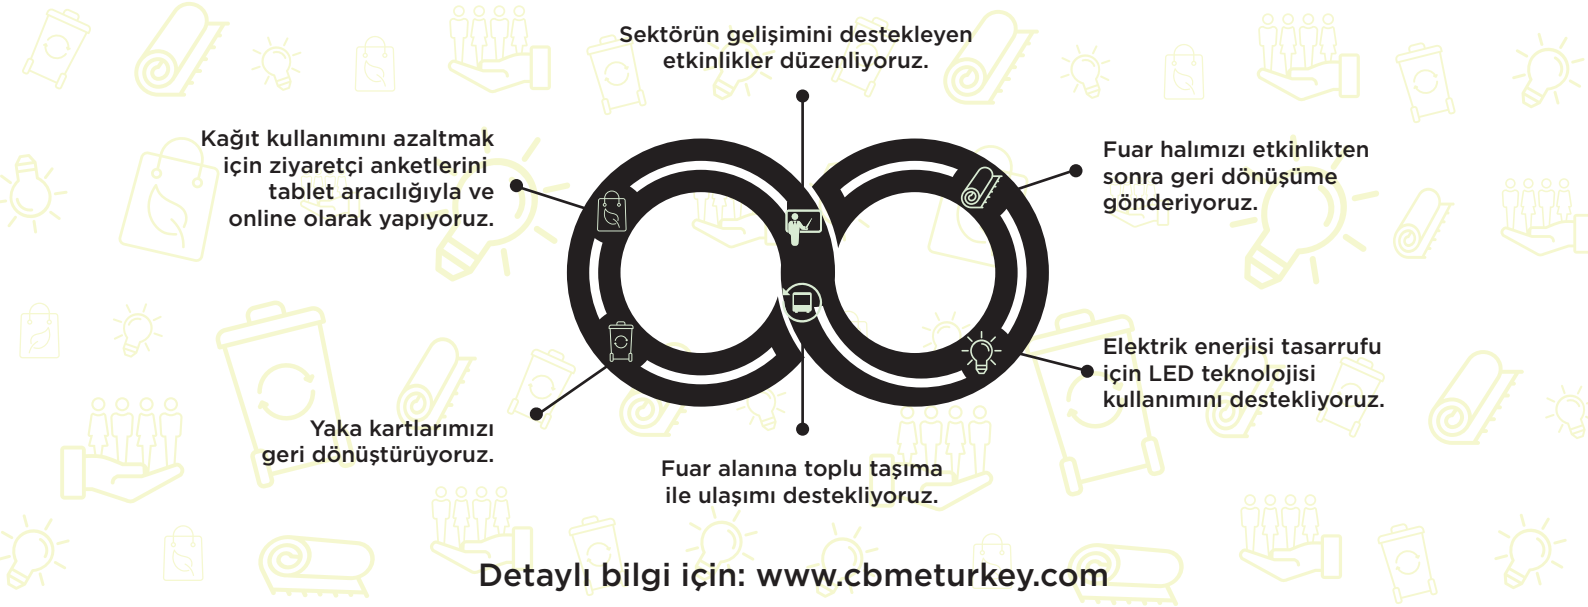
Sektörün gelişimini destekleyen etkinlikler düzenliyoruz.

Kağıt kullanımını azaltmak için ziyaretçi anketlerini tablet aracılığıyla ve online olarak yapıyoruz.

Fuar halımızı etkinlikten sonra geri dönüşüme gönderiyoruz.

Elektrik enerjisi tasarrufu için LED teknolojisi kullanımını destekliyoruz.

Yaka kartlarımızı geri dönüştürüyoruz.

Fuar alanına toplu taşıma ile ulaşımı destekliyoruz.

Detaylı bilgi için: www.cbmeturkey.com